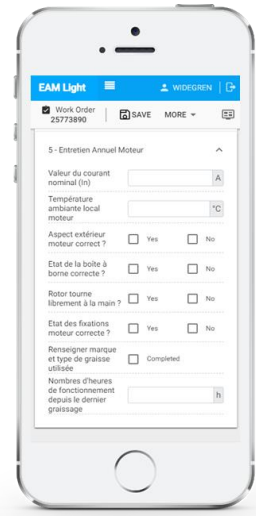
EAM Light

WIDEGREN

Work Order 25773890

SAVE

MORE

5 - Entretien Annuel Moteur

Valeur du courant nominal (In)

A

Température ambiante local moteur

°C

Aspect extérieur moteur correct ?

Yes

No

Etat de la boite à borne correcte ?

Yes

No

Rotor tourne librement à la main ?

Yes

No

Etat des fixations moteur correcte ?

Yes

No

Renseigner marque et type de graisse utilisée

Completed

Nombres d'heures de fonctionnement depuis le dernier graissage

h